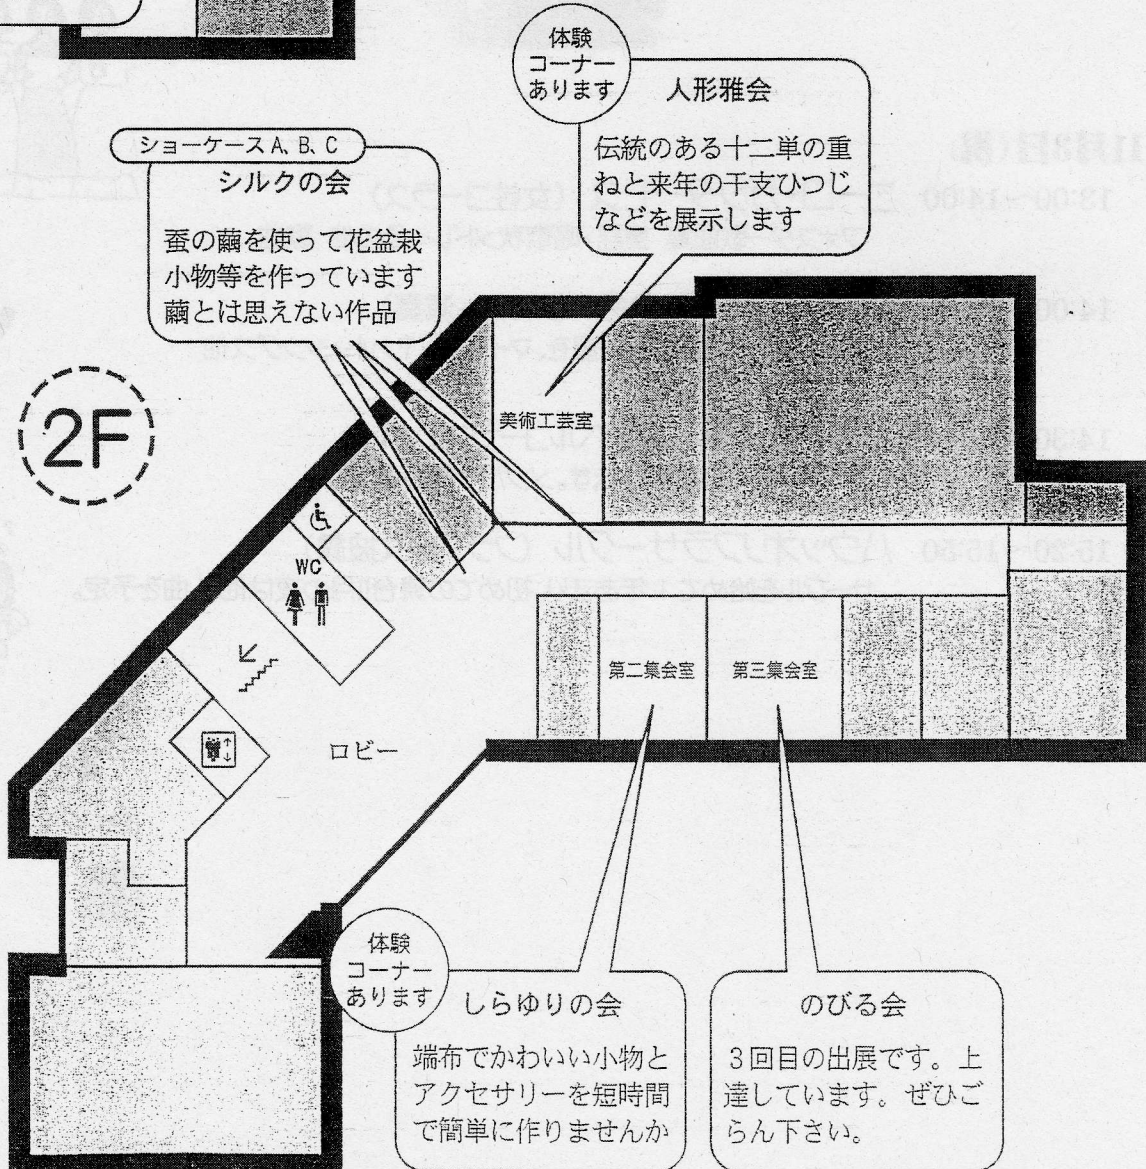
体験
コーナー
あります

人形雅会

伝統のある十二単の重ねと来年の干支ひつじなどを展示します

ショーケースA、B、C

シルクの会

蚕の繭を使って花盆栽小物等を作っています繭とは思えない作品

2F

美術工芸室

WC

第二集会室

第三集会室

ロビー

体験
コーナー
あります

しらゆりの会

端布でかわいい小物とアクセサリーを短時間で簡単に作りませんか

のびる会

3回目の出展です。上達しています。ぜひごらん下さい。